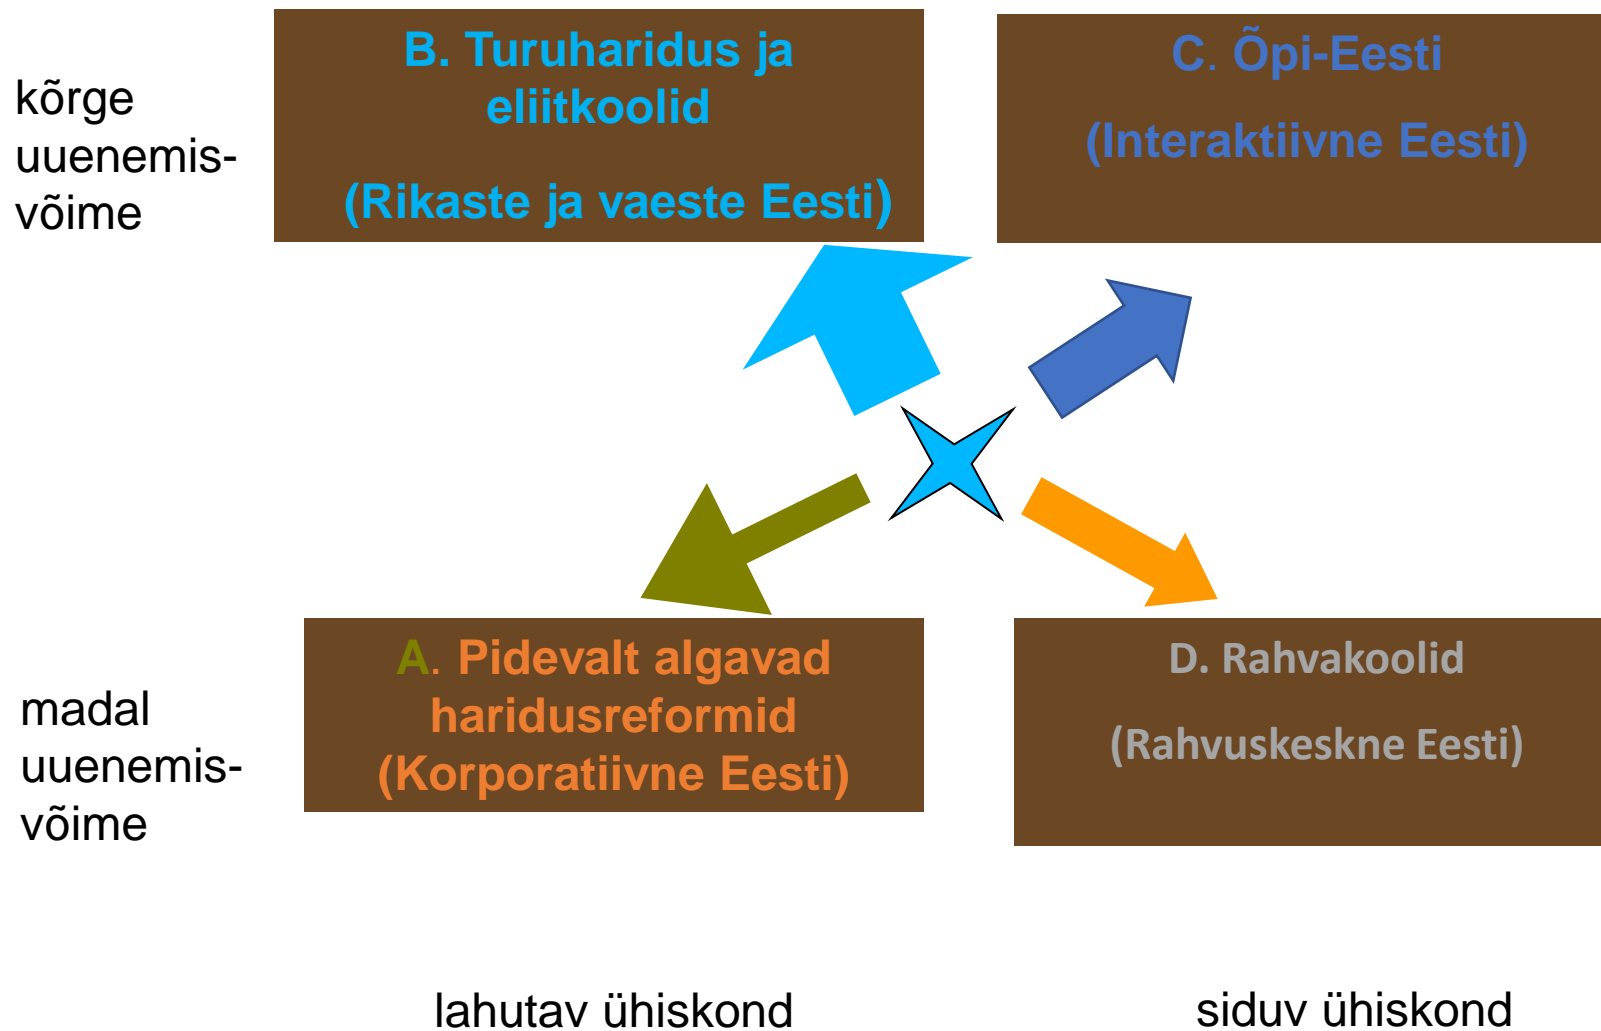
kõrge uuenemisvõime

B. Turuharidus ja eliitkoolid

(Rikaste ja vaeste Eesti)

C. Õpi-Eesti

(Interaktiivne Eesti)

madal uuenemisvõime

A. Pidevalt algavad haridusreformid (Korporatiivne Eesti)

D. Rahvakoolid

(Rahvuskeskne Eesti)

lahutav ühiskond

siduv ühiskond